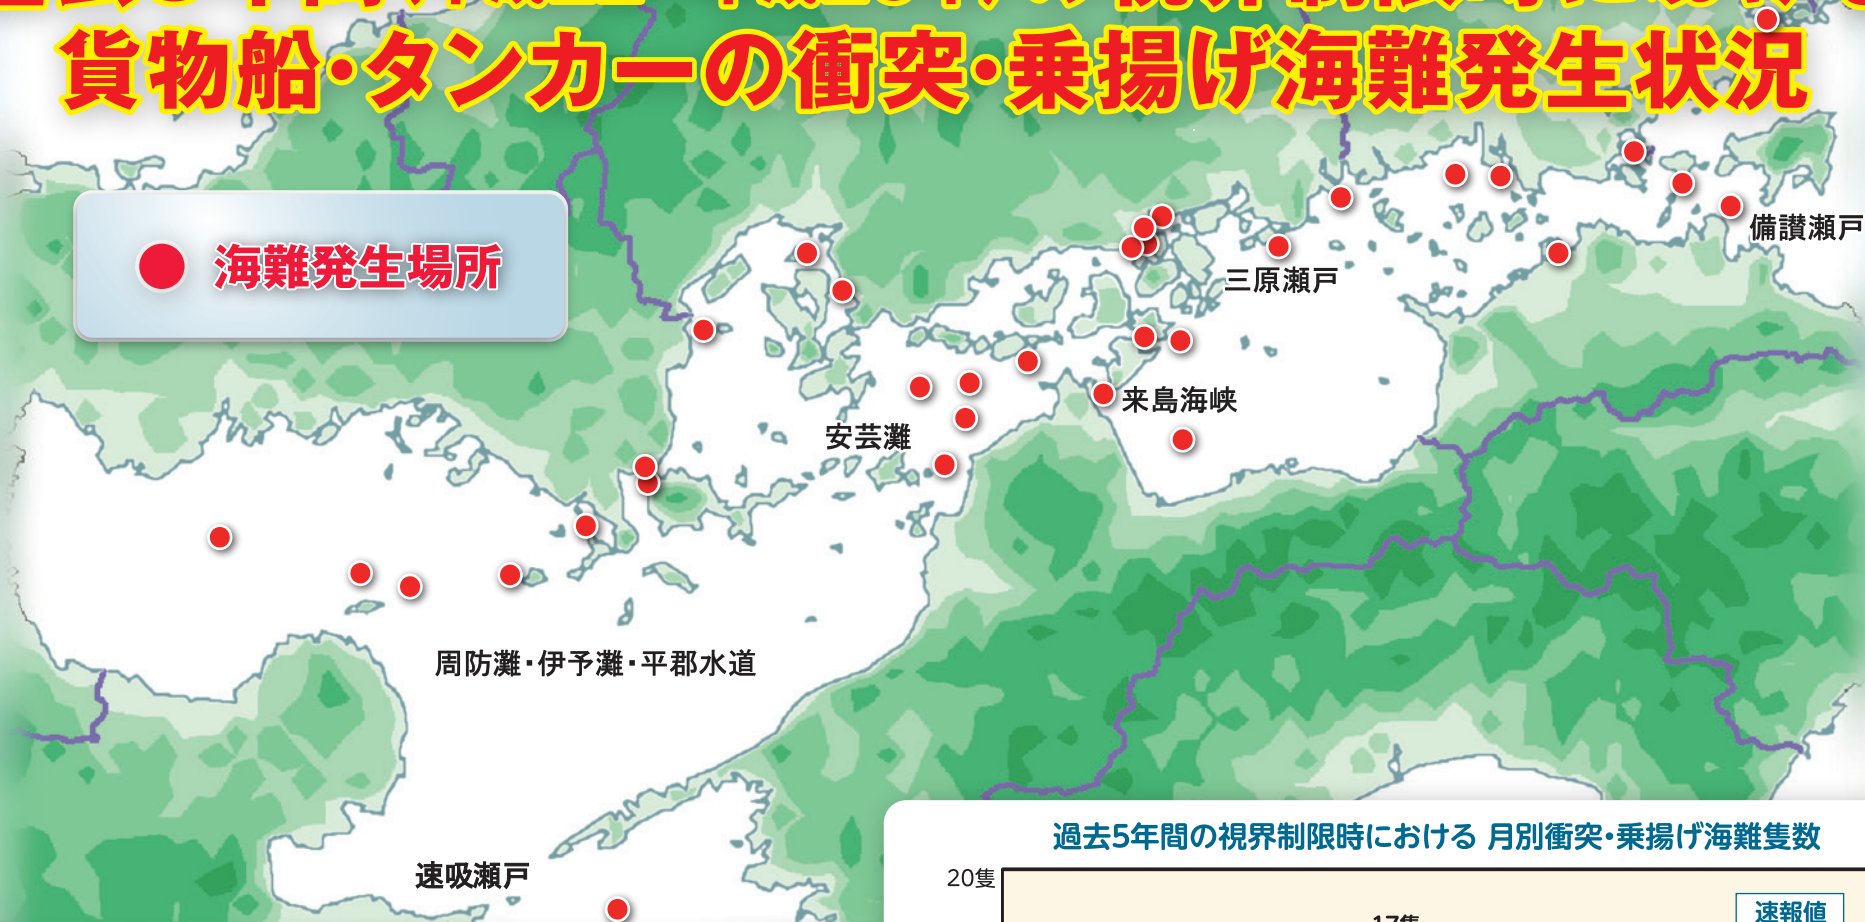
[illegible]
貨物船・タンカーの衝突・乗揚げ海難発生状況

海難発生場所

備讃瀬戸

三原瀬戸

来島海峡

安芸灘

周防灘・伊予灘・平郡水道

速吸瀬戸

過去5年間の視界制限時における 月別衝突・乗揚げ海難隻数

20隻

速報値

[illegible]